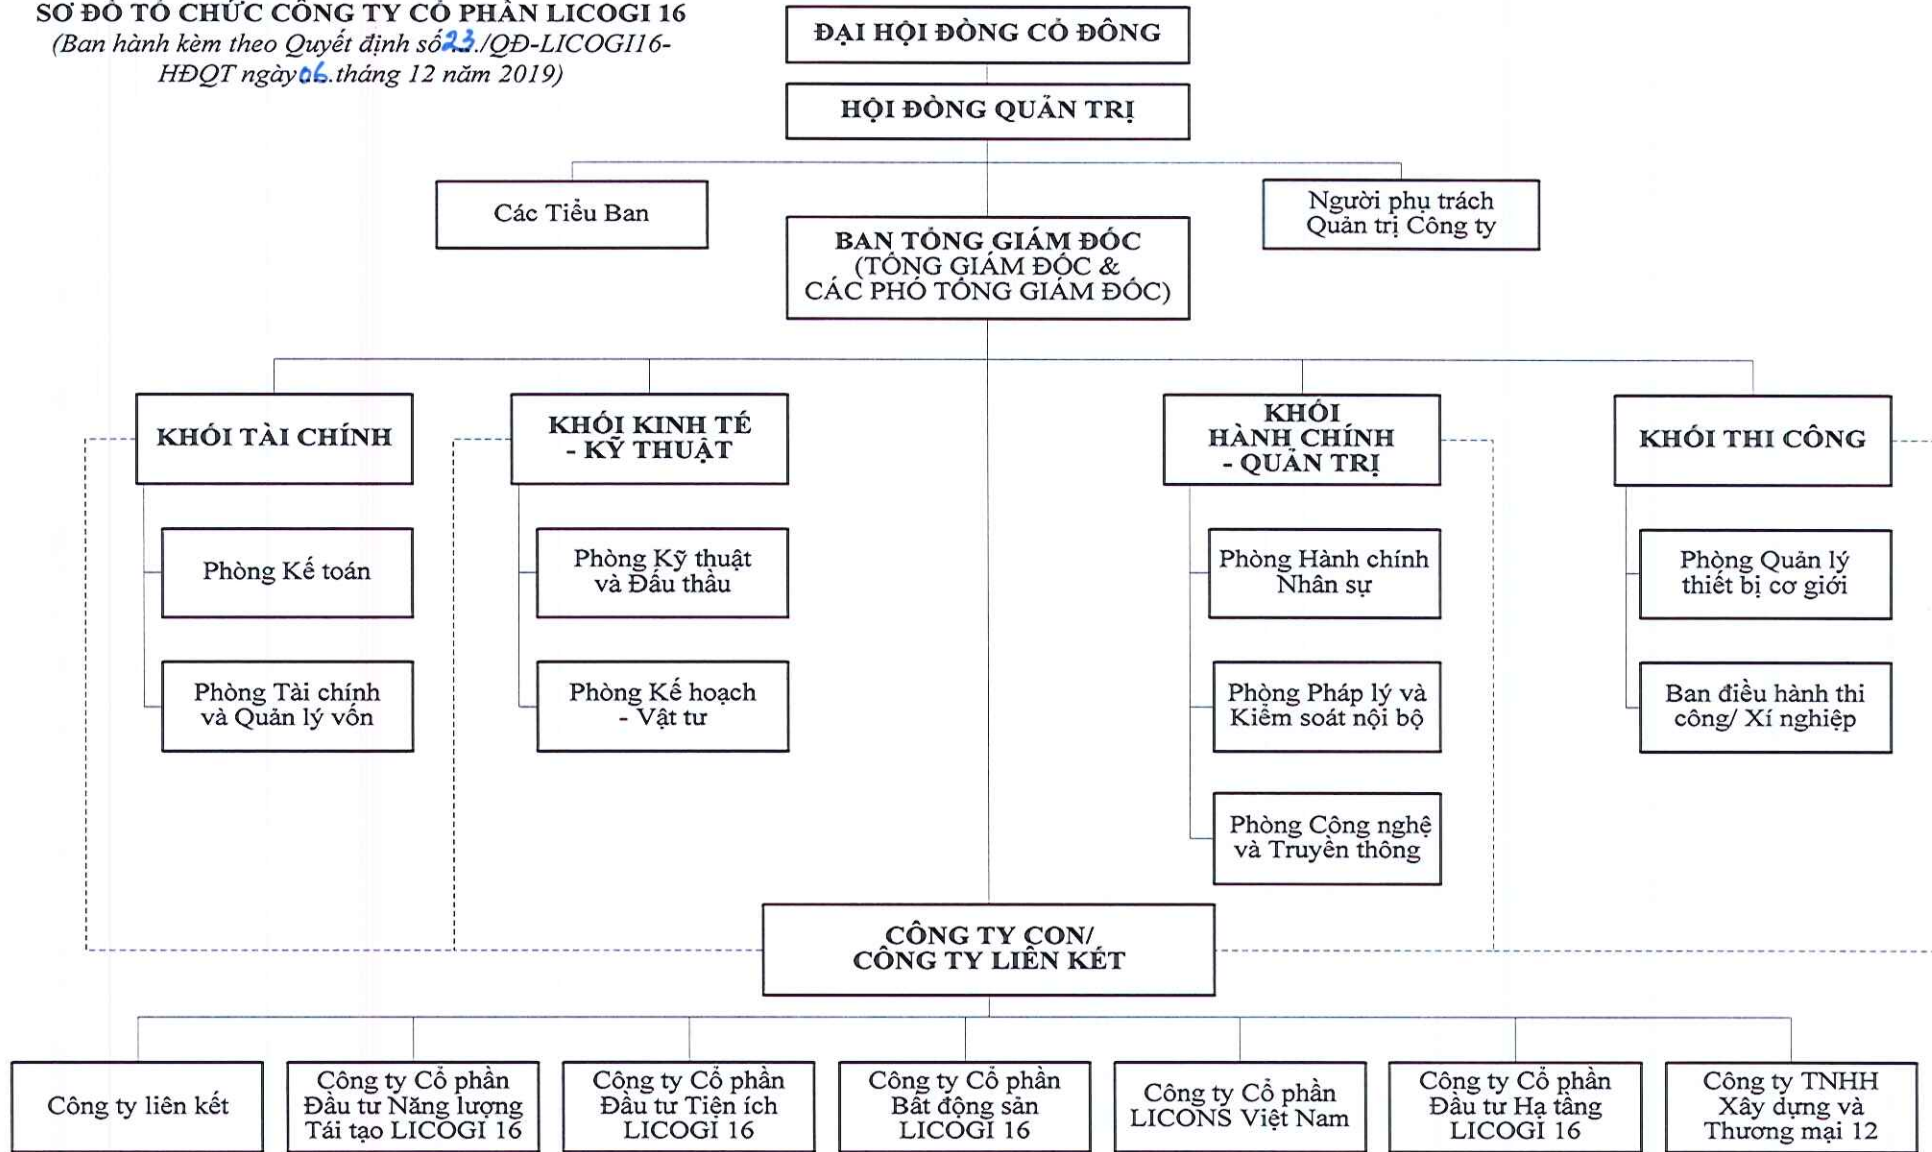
SƠ ĐỒ TỔ CHỨC CÔNG TY CỔ PHẦN LICOGI 16
(Ban hành kèm theo Quyết định số 23./QĐ-LICOGI16-HĐQT ngày 06.tháng 12 năm 2019)

ĐẠI HỘI ĐỒNG CỔ ĐÔNG

HỘI ĐỒNG QUẢN TRỊ

Các Tiểu Ban

Người phụ trách Quản trị Công ty

BAN TỔNG GIÁM ĐỐC (TỔNG GIÁM ĐỐC & CÁC PHÓ TỔNG GIÁM ĐỐC)

KHỐI TÀI CHÍNH

Phòng Kế toán

Phòng Tài chính và Quản lý vốn

KHỐI KINH TẾ - KỸ THUẬT

Phòng Kỹ thuật và Đấu thầu

Phòng Kế hoạch - Vật tư

KHỐI HÀNH CHÍNH - QUẢN TRỊ

Phòng Hành chính Nhân sự

Phòng Pháp lý và Kiểm soát nội bộ

Phòng Công nghệ và Truyền thông

KHỐI THI CÔNG

Phòng Quản lý thiết bị cơ giới

Ban điều hành thi công/ Xí nghiệp

CÔNG TY CON/ CÔNG TY LIÊN KẾT

Công ty liên kết

Công ty Cổ phần Đầu tư Năng lượng Tái tạo LICOGI 16

Công ty Cổ phần Đầu tư Tiện ích LICOGI 16

Công ty Cổ phần Bất động sản LICOGI 16

Công ty Cổ phần LICONS Việt Nam

Công ty Cổ phần Đầu tư Hạ tầng LICOGI 16

Công ty TNHH Xây dựng và Thương mại 12